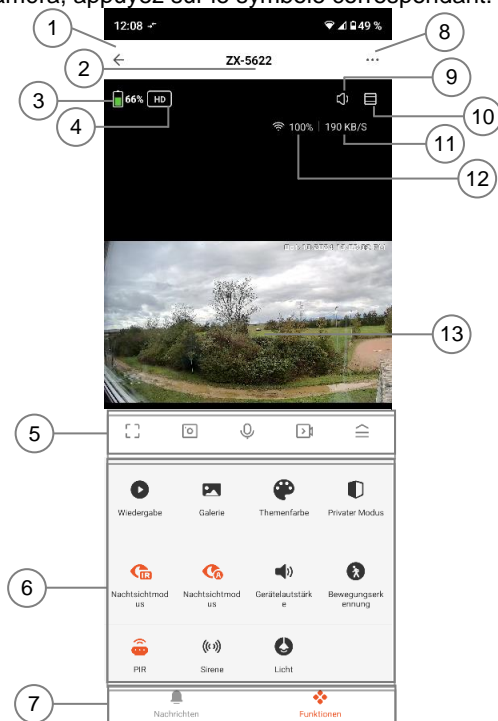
caméra, appuyez sur le symbole correspondant.

1
12:08
49 %
8
2
ZX-5622
...
3
66%
HD
9
4
10
100%
190 KB/S
11
12
13
5
6
Wiedergabe
Galerie
Themenfarbe
Privater Modus
Nachtsichtmodus
Nachtsichtmodus
Gerätelautstärke
Bewegungserkennung
PIR
Sirene
Licht
7
Nachrichten
Funktionen